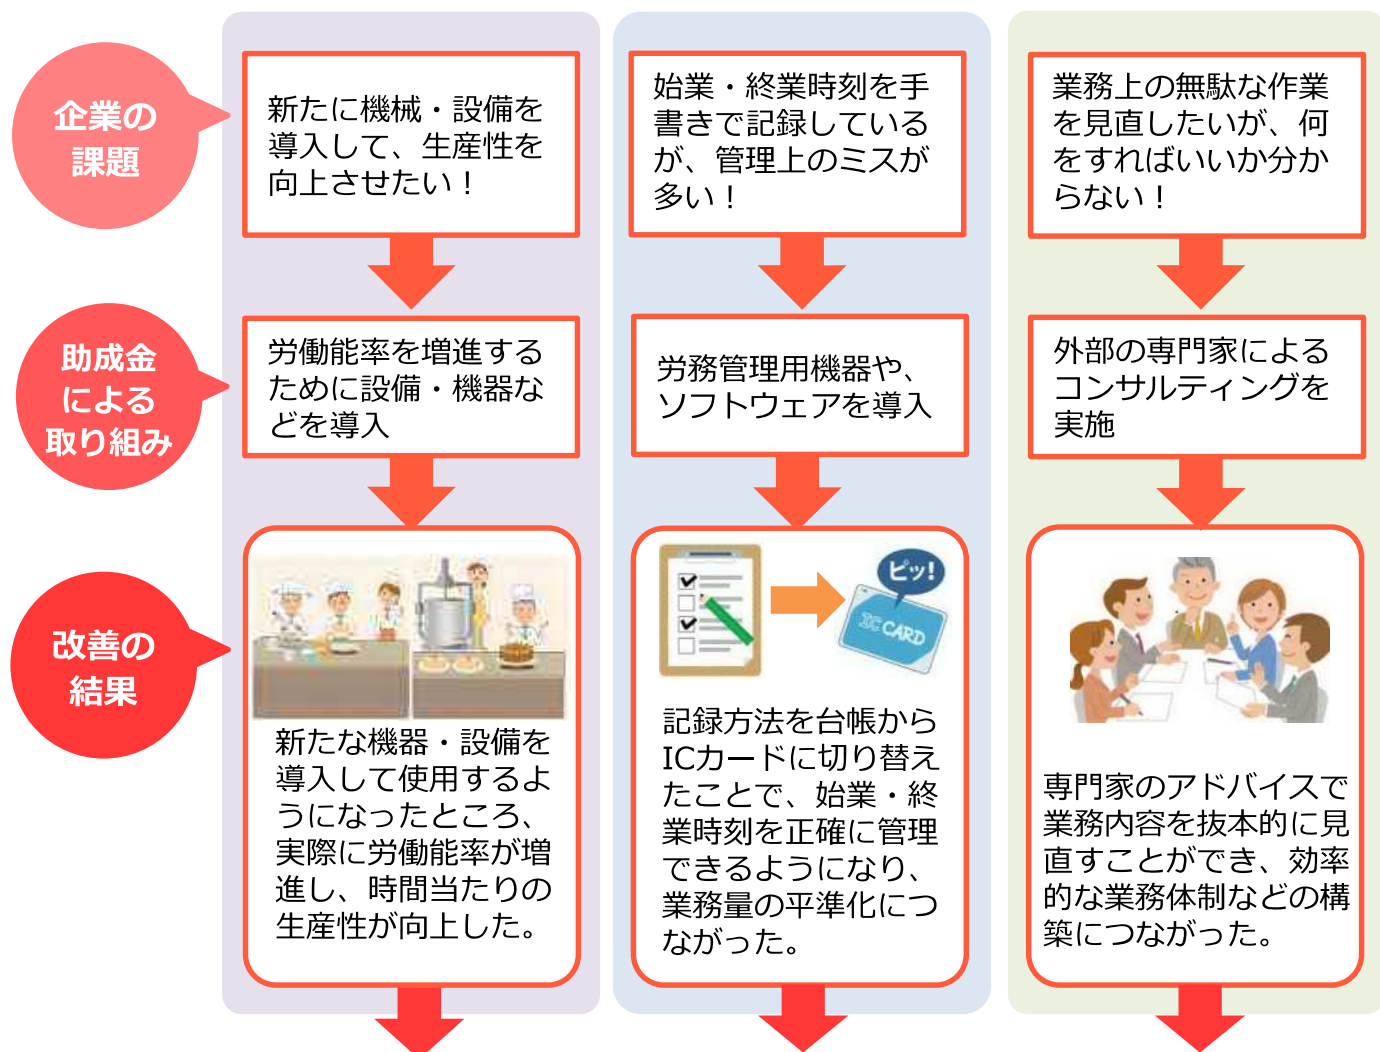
企業の課題

助成金による取り組み

改善の結果

新たに機械・設備を導入して、生産性を向上させたい！

労働能率を増進するために設備・機器などを導入

新たな機器・設備を導入して使用するようになったところ、実際に労働能率が増進し、時間当たりの生産性が向上した。

始業・終業時刻を手書きで記録しているが、管理上のミスが多い！

労務管理用機器や、ソフトウェアを導入

ピッ!

IC CARD

記録方法を台帳からICカードに切り替えたことで、始業・終業時刻を正確に管理できるようになり、業務量の平準化につながった。

業務上の無駄な作業を見直したいが、何をすればいいか分からない！

外部の専門家によるコンサルティングを実施

専門家のアドバイスで業務内容を抜本的に見直すことができ、効率的な業務体制などの構築につながった。